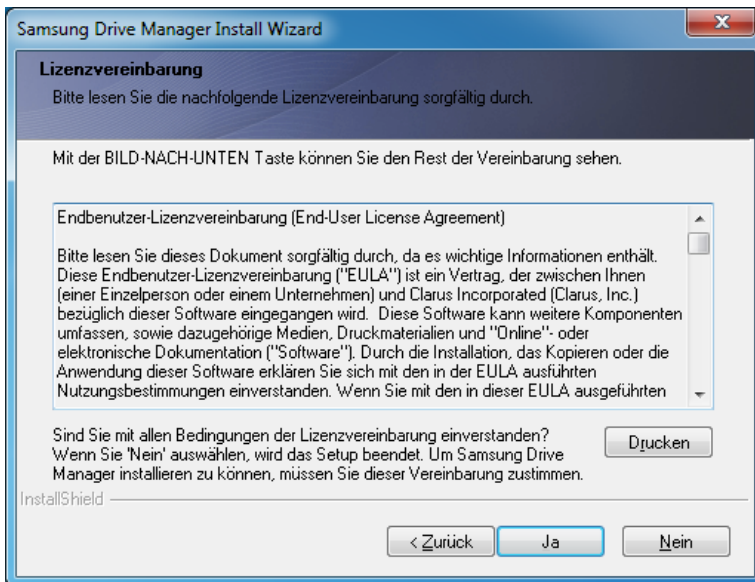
Samsung Drive Manager Install Wizard

Lizenzvereinbarung

Bitte lesen Sie die nachfolgende Lizenzvereinbarung sorgfältig durch.

Mit der BILD-NACH-UNTEN Taste können Sie den Rest der Vereinbarung sehen.

Endbenutzer-Lizenzvereinbarung (End-User License Agreement)

Bitte lesen Sie dieses Dokument sorgfältig durch, da es wichtige Informationen enthält. Diese Endbenutzer-Lizenzvereinbarung ("EULA") ist ein Vertrag, der zwischen Ihnen (einer Einzelperson oder einem Unternehmen) und Clarus Incorporated (Clarus, Inc.) bezüglich dieser Software eingegangen wird. Diese Software kann weitere Komponenten umfassen, sowie dazugehörige Medien, Druckmaterialien und "Online"- oder elektronische Dokumentation ("Software"). Durch die Installation, das Kopieren oder die Anwendung dieser Software erklären Sie sich mit den in der EULA ausführten Nutzungsbestimmungen einverstanden. Wenn Sie mit den in dieser EULA ausgeführten

Sind Sie mit allen Bedingungen der Lizenzvereinbarung einverstanden? Wenn Sie 'Nein' auswählen, wird das Setup beendet. Um Samsung Drive Manager installieren zu können, müssen Sie dieser Vereinbarung zustimmen.

Drucken

InstallShield

< Zurück

Ja

Nein